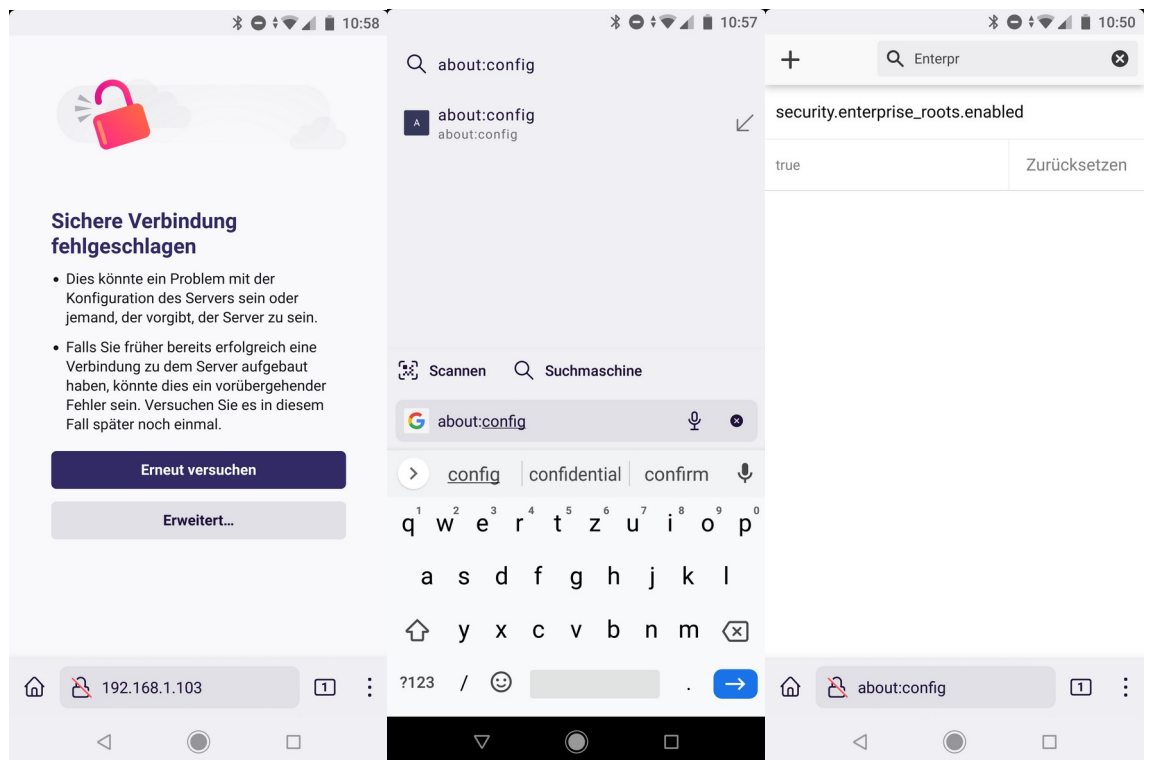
10:58

Sichere Verbindung fehlgeschlagen

• Dies könnte ein Problem mit der Konfiguration des Servers sein oder jemand, der vorgibt, der Server zu sein.

• Falls Sie früher bereits erfolgreich eine Verbindung zu dem Server aufgebaut haben, könnte dies ein vorübergehender Fehler sein. Versuchen Sie es in diesem Fall später noch einmal.

Erneut versuchen

Erweitert…

192.168.1.103

1

10:57

about:config

A about:config
about:config

Scannen Suchmaschine

about:config

config confidential confirm

q w e r t z u i o p
1 2 3 4 5 6 7 8 9 0
a s d f g h j k l
y x c v b n m
?123 / .

10:50

+ Enterpr

security.enterprise_roots.enabled

true Zurücksetzen

about:config

1